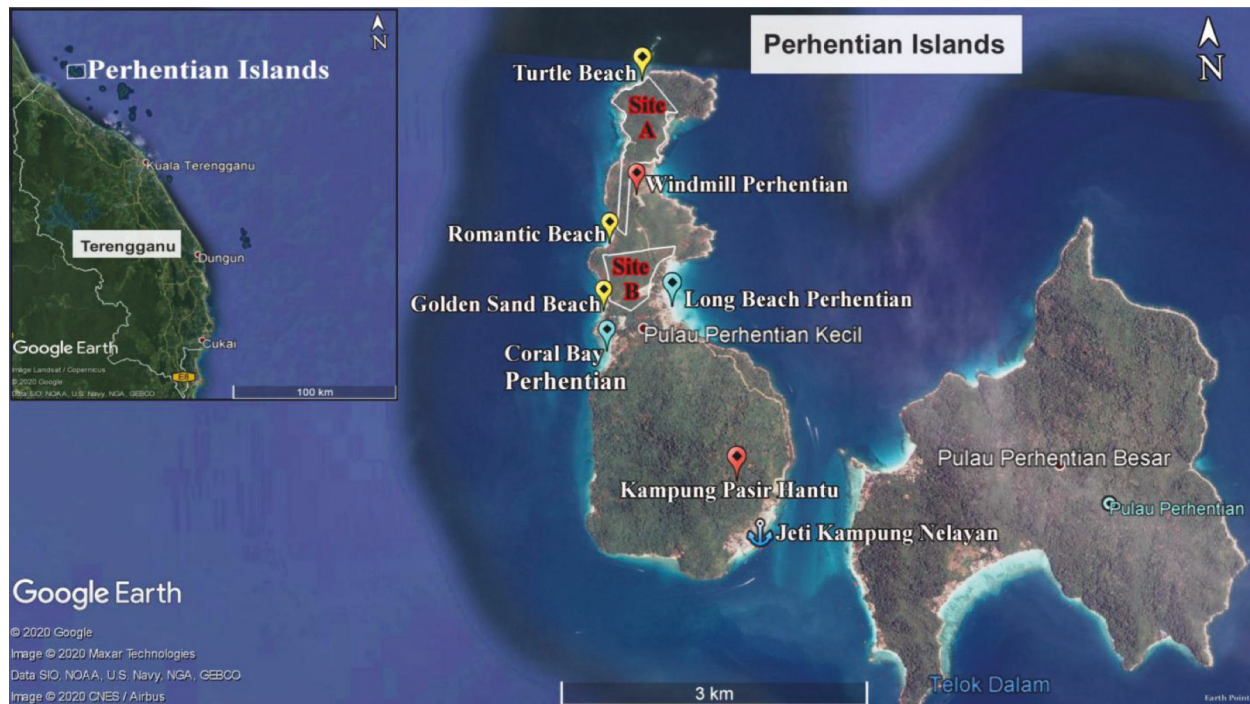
N
Perhentian Islands
Kuala Terengganu
Terengganu
Dungun
Google Earth
Cukai
Image Landsat / Copernicus
© 2020 Google
Data SIO, NOAA, U.S. Navy, NGA, GEBCO
100 km

Perhentian Islands
N
Turtle Beach
Site A
Windmill Perhentian
Romantic Beach
Site B
Golden Sand Beach
Long Beach Perhentian
Pulau Perhentian Kecil
Coral Bay Perhentian
Pulau Perhentian Besar
Pulau Perhentian
Kampung Pasir Hantu
Jeti Kampung Nelayan
Google Earth
© 2020 Google
Image © 2020 Maxar Technologies
Data SIO, NOAA, U.S. Navy, NGA, GEBCO
Image © 2020 CNES / Airbus
3 km
Telok Dalam
Earth Point